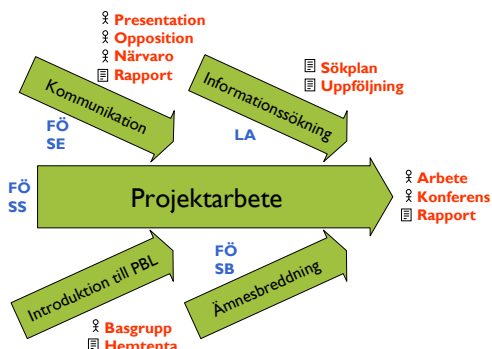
Presentation
Opposition
Närvaro
Rapport

Kommunikation

FÖ
SE

Sökplan
Uppföljning

Informationssökning

LA

FÖ
SS

Projektarbete

Arbete
Konferens
Rapport

Introduktion till PBL

Basgrupp
Hemtenta

FÖ
SB

Ämnesbreddning